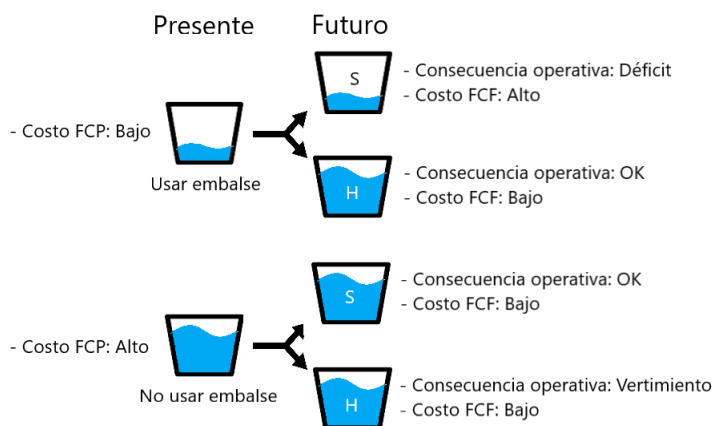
Presente

Futuro

S

- Consecuencia operativa: Déficit
- Costo FCF: Alto

- Costo FCP: Bajo

Usar embalse

H

- Consecuencia operativa: OK
- Costo FCF: Bajo

S

- Consecuencia operativa: OK
- Costo FCF: Bajo

- Costo FCP: Alto

No usar embalse

H

- Consecuencia operativa: Vertimiento
- Costo FCF: Bajo